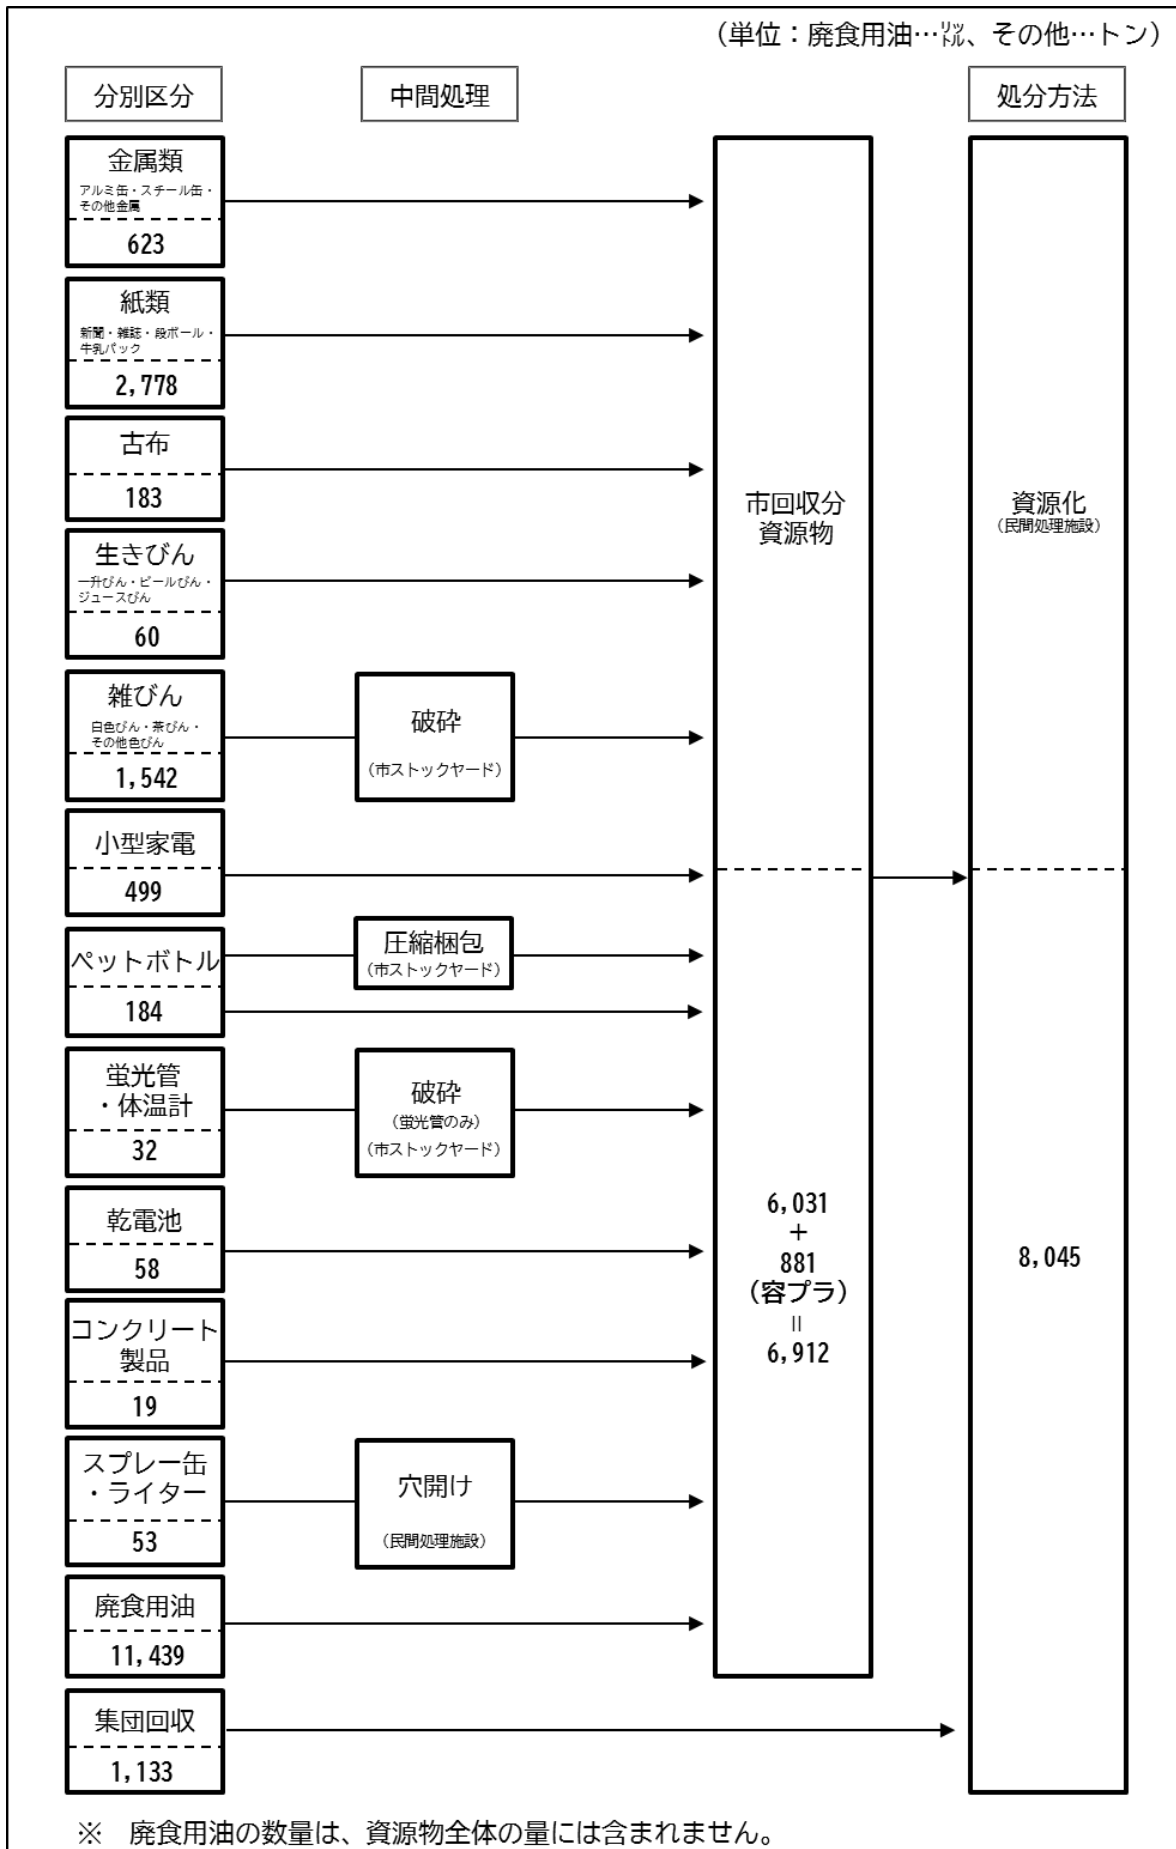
（単位：廃食用油…ﾘｯﾄﾙ、その他…トン）

分別区分

中間処理

処分方法

金属類
アルミ缶・スチール缶・その他金属
623

紙類
新聞・雑誌・段ボール・牛乳パック
2,778

古布
183

生きびん
一升びん・ビールびん・ジュースびん
60

雑びん
白色びん・茶びん・その他色びん
1,542

破砕
（市ストックヤード）

小型家電
499

ペットボトル
184

圧縮梱包
（市ストックヤード）

蛍光管・体温計
32

破砕
（蛍光管のみ）
（市ストックヤード）

乾電池
58

コンクリート製品
19

スプレー缶・ライター
53

穴開け
（民間処理施設）

廃食用油
11,439

集団回収
1,133

市回収分
資源物

6,031
＋
881
（容プラ）
＝
6,912

資源化
（民間処理施設）

8,045

※　廃食用油の数量は、資源物全体の量には含まれません。